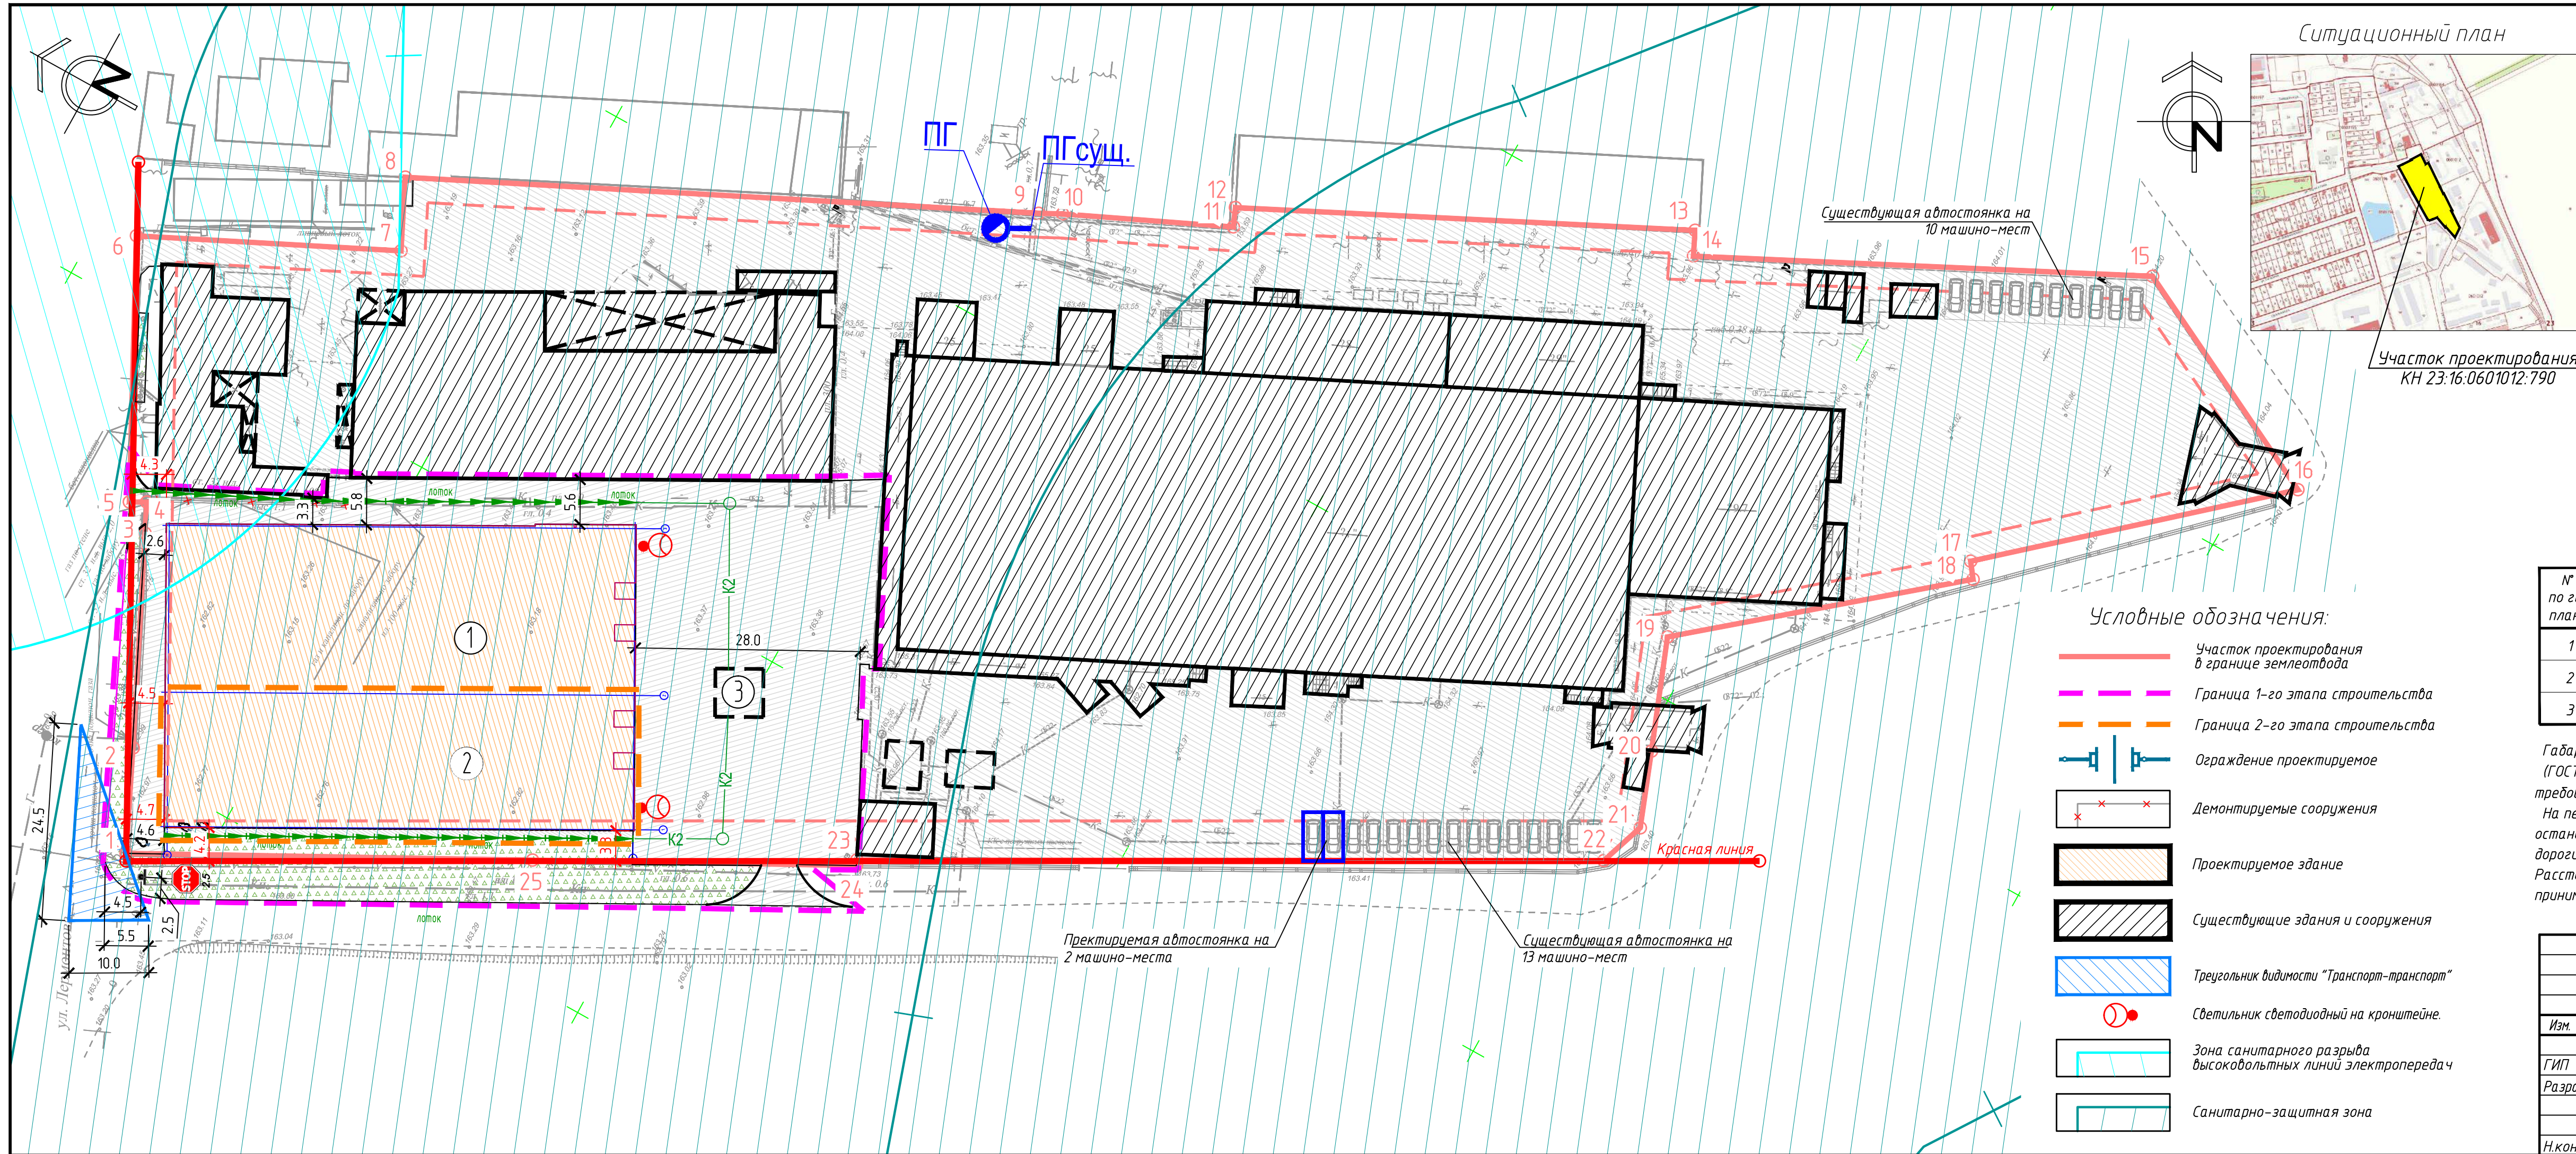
Ситуационный план

Участок проектирования
КН 23:16:0601012:790

ПГ
ПГсущ.

Существующая автостоянка на 10 машино-мест

1 2 3 4 5 6 7 8 9 10 11 12 13 14 15 16 17 18 19 20 21 22 23 24 25

4.3
3.3
5.8
5.6
2.6
4.5
4.7
4.6
4.2
2.5
3.8
28.0
24.5
4.5
5.5
10.0
2.5

лоток
лоток
лоток
лоток
лоток

K2
K2
K2

①
②
③

STOP

ул. Ле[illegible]

Красная линия

Проектируемая автостоянка на 2 машино-места

Существующая автостоянка на 13 машино-мест

Условные обозначения:

Участок проектирования в границе землеотвода
Граница 1-го этапа строительства
Граница 2-го этапа строительства
Ограждение проектируемое
Демонтируемые сооружения
Проектируемое здание
Существующие здания и сооружения
Треугольник видимости "Транспорт-транспорт"
Светильник светодиодный на кронштейне.
Зона санитарного разрыва высоковольтных линий электропередач
Санитарно-защитная зона

№ по г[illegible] план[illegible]
1
2
3

Габа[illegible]
(ГОС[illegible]
требо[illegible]
На пе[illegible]
остан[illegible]
дорог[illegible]
Расст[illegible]
приним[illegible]

Изм.
ГИП
Разра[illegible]
Н.кон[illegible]